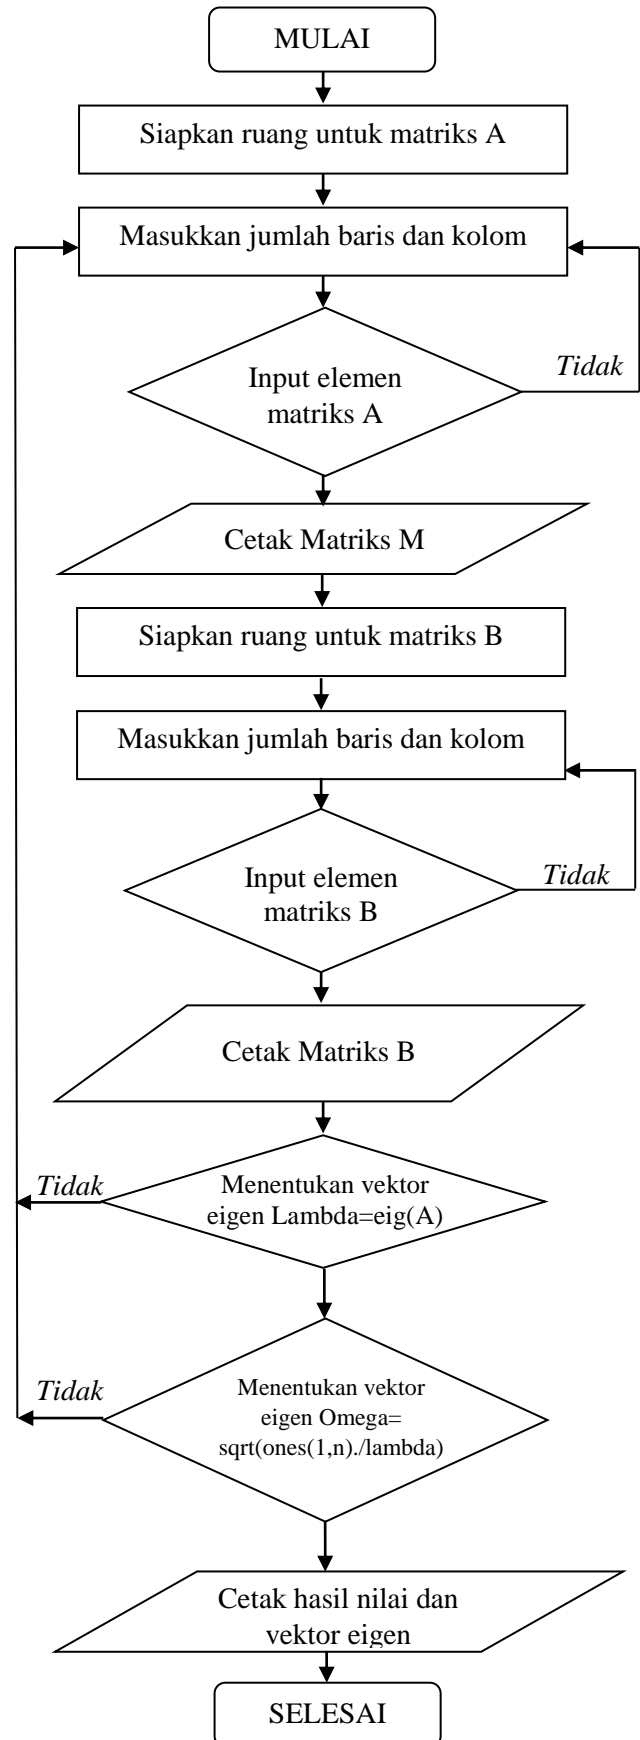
MULAI

Siapkan ruang untuk matriks A

Masukkan jumlah baris dan kolom

Input elemen matriks A

Tidak

Cetak Matriks M

Siapkan ruang untuk matriks B

Masukkan jumlah baris dan kolom

Input elemen matriks B

Tidak

Cetak Matriks B

Tidak

Menentukan vektor eigen Lambda=eig(A)

Tidak

Menentukan vektor eigen Omega= sqrt(ones(1,n)./lambda)

Cetak hasil nilai dan vektor eigen

SELESAI